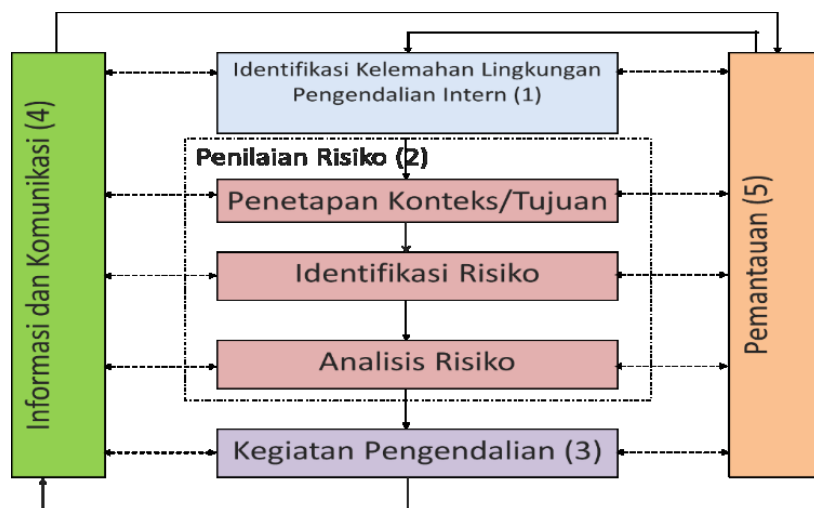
Informasi dan Komunikasi (4)

Identifikasi Kelemahan Lingkungan Pengendalian Intern (1)

Penilaian Risiko (2)

Penetapan Konteks/Tujuan

Identifikasi Risiko

Analisis Risiko

Kegiatan Pengendalian (3)

Pemantauan (5)